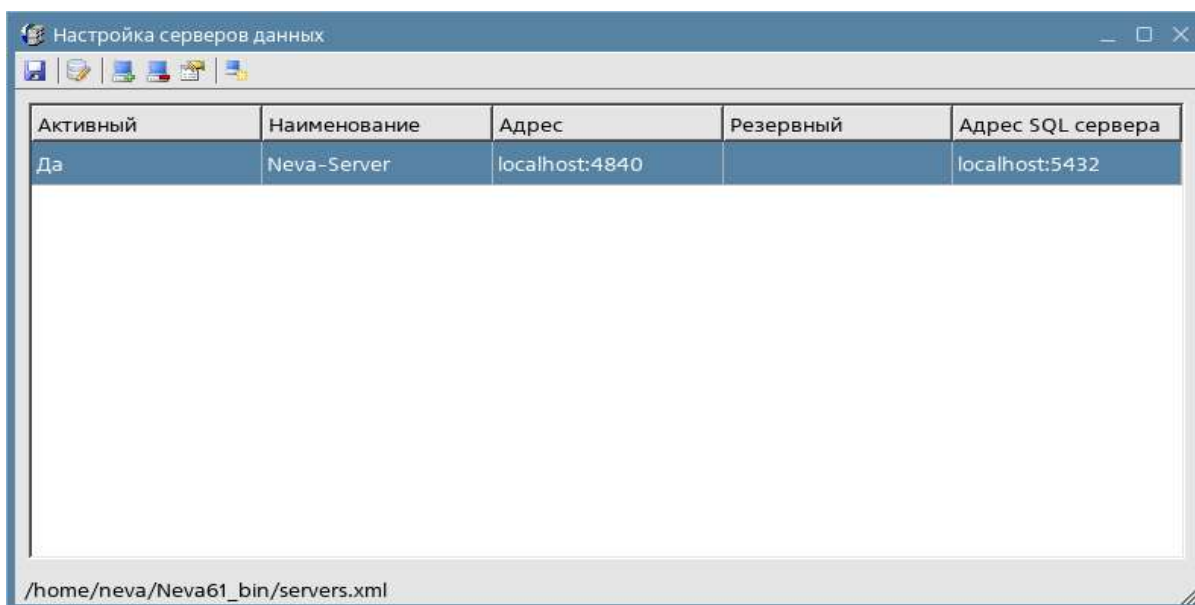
Настройка серверов данных

| Активный | Наименование | Адрес | Резервный | Адрес SQL сервера |
|---|---|---|---|---|
| Да | Neva-Server | localhost:4840 | | localhost:5432 |

/home/neva/Neva61_bin/servers.xml